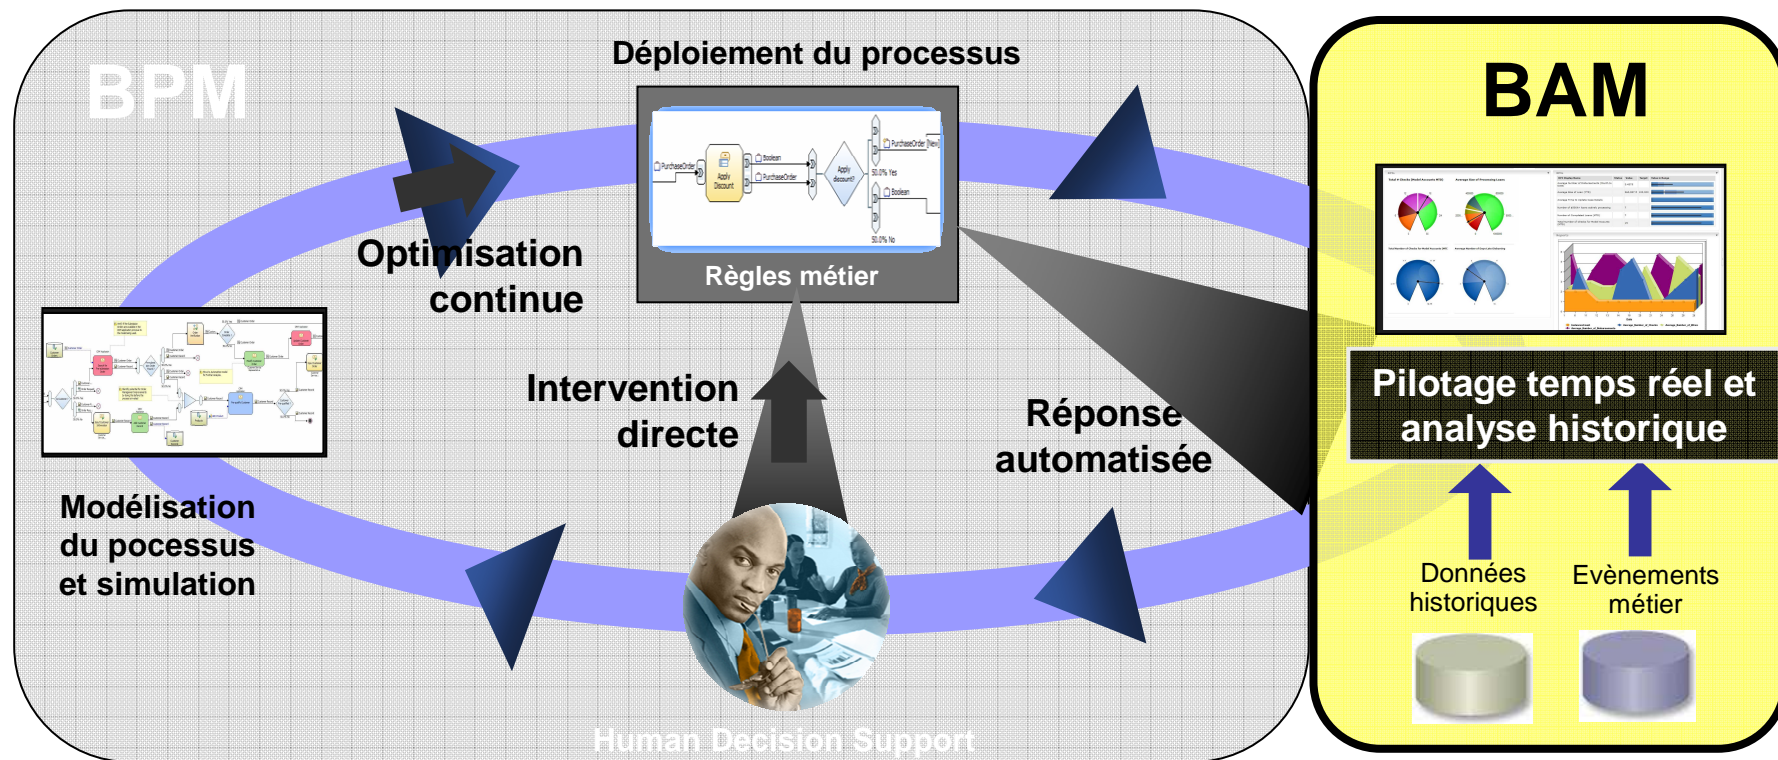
BPM

Déploiement du processus

Apply Discount

PurchaseOrder

Boolean

PurchaseOrder

Apply discount?

PurchaseOrder

50.0% Yes

Boolean

50.0% No

Règles métier

BAM

Optimisation continue

Intervention directe

Réponse automatisée

Pilotage temps réel et analyse historique

Modélisation du processus et simulation

Données historiques

Evènements métier

Human Decision Support